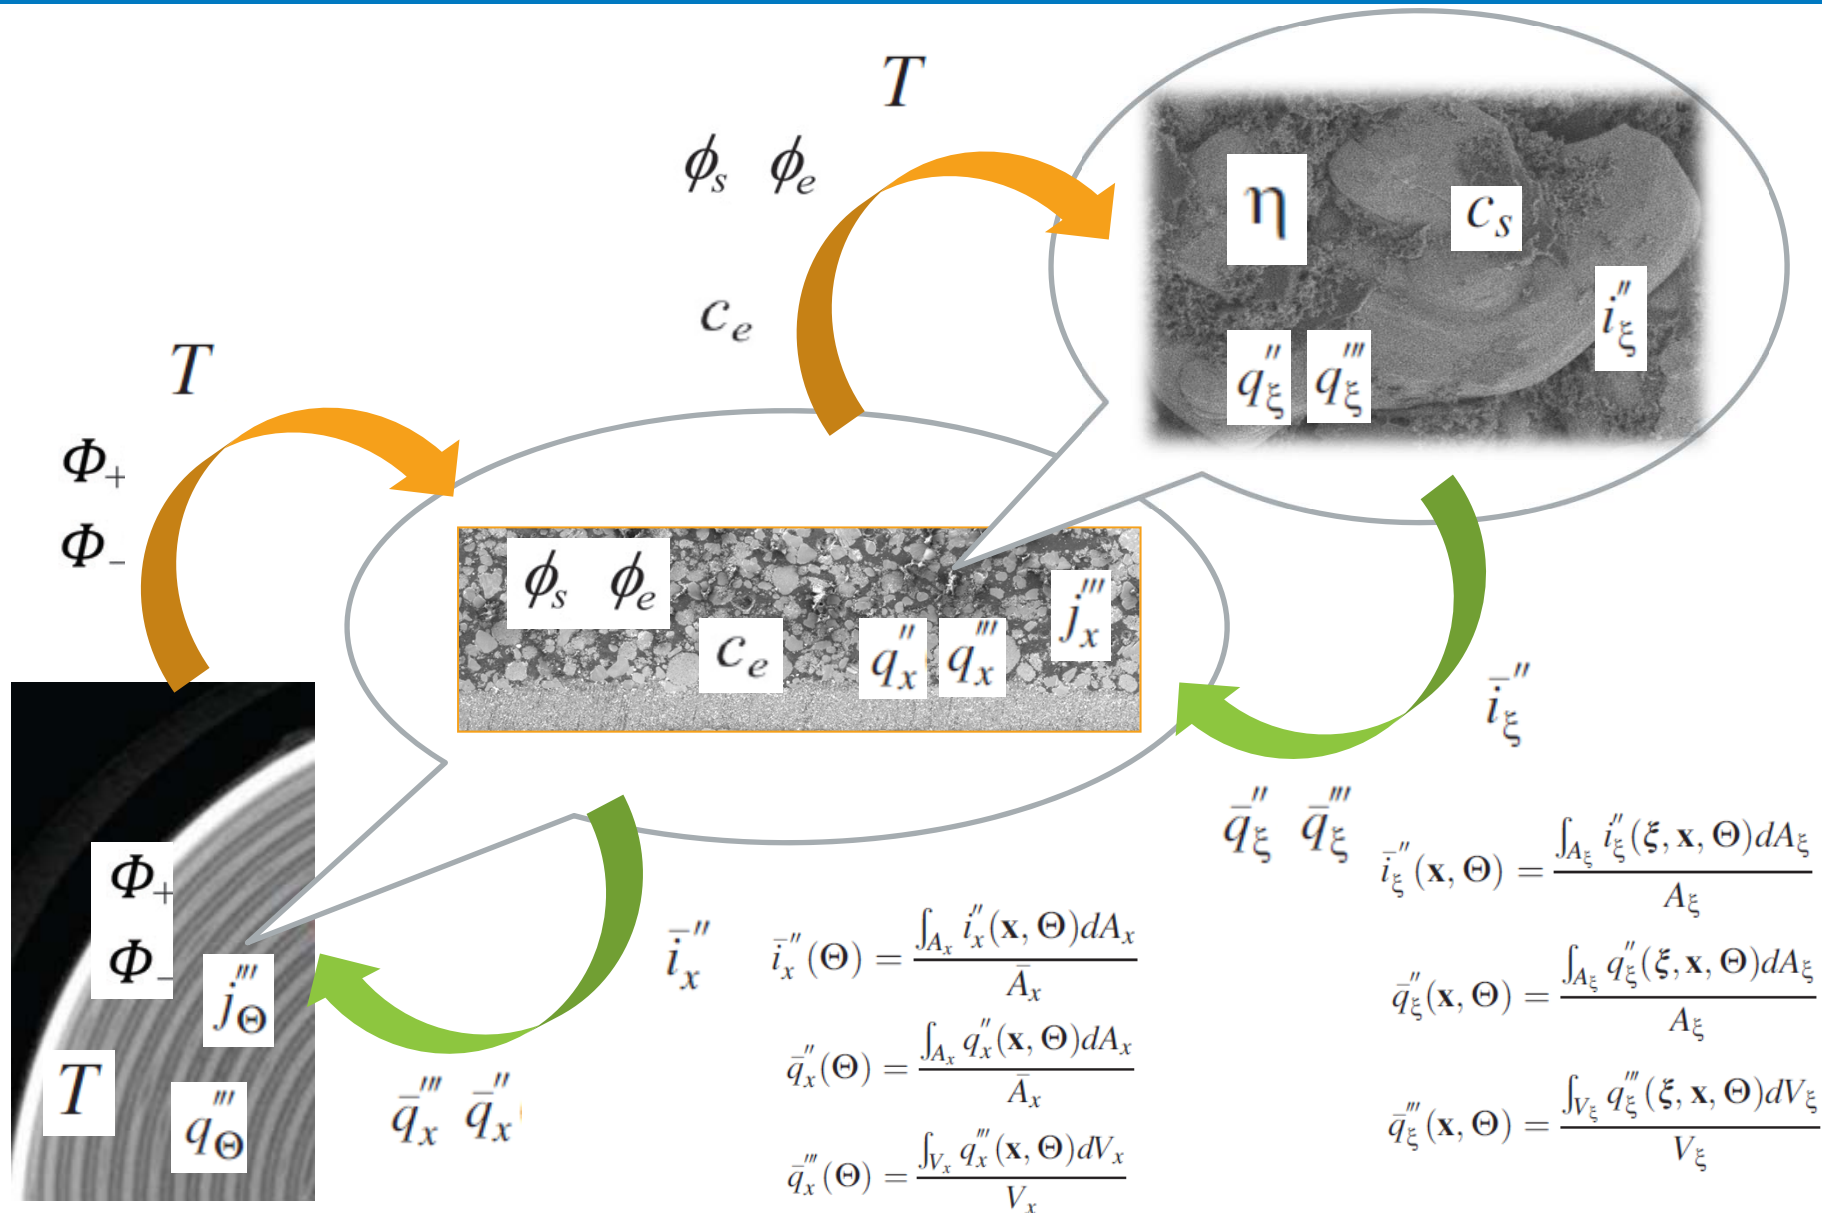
$T$

$\phi_s$ $\phi_e$

$c_e$

$\eta$ $c_s$ $i''_\xi$

$q''_\xi$ $q'''_\xi$

$T$

$\Phi_+$

$\Phi_-$

$\phi_s$ $\phi_e$ $c_e$ $q''_x$ $q'''_x$ $j'''_x$

$\bar{i}''_\xi$

$\bar{q}''_\xi$ $\bar{q}'''_\xi$

$\bar{i}''_\xi(\mathbf{x},\Theta) = \frac{\int_{A_\xi} i''_\xi(\xi,\mathbf{x},\Theta)dA_\xi}{A_\xi}$

$\bar{q}''_\xi(\mathbf{x},\Theta) = \frac{\int_{A_\xi} q''_\xi(\xi,\mathbf{x},\Theta)dA_\xi}{A_\xi}$

$\bar{q}'''_\xi(\mathbf{x},\Theta) = \frac{\int_{V_\xi} q'''_\xi(\xi,\mathbf{x},\Theta)dV_\xi}{V_\xi}$

$\Phi_+$

$\Phi_-$ $j'''_\Theta$

$T$ $q'''_\Theta$

$\bar{i}''_x$

$\bar{q}'''_x$ $\bar{q}''_x$

$\bar{i}''_x(\Theta) = \frac{\int_{A_x} i''_x(\mathbf{x},\Theta)dA_x}{A_x}$

$\bar{q}''_x(\Theta) = \frac{\int_{A_x} q''_x(\mathbf{x},\Theta)dA_x}{A_x}$

$\bar{q}'''_x(\Theta) = \frac{\int_{V_x} q'''_x(\mathbf{x},\Theta)dV_x}{V_x}$